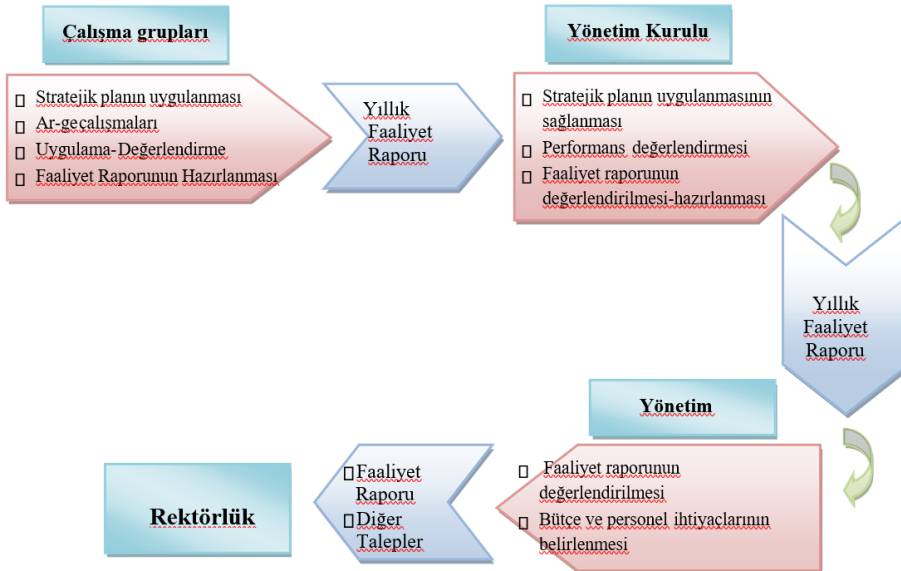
Çalışma grupları

Stratejik planın uygulanması
Ar-geçalışmaları
Uygulama-Değerlendirme
Faaliyet Raporunun Hazırlanması

Yıllık Faaliyet Raporu

Yönetim Kurulu

Stratejik planın uygulanmasının sağlanması
Performans değerlendirmesi
Faaliyet raporunun değerlendirilmesi-hazırlanması

Yıllık Faaliyet Raporu

Yönetim

Faaliyet raporunun değerlendirilmesi
Bütçe ve personel ihtiyaçlarının belirlenmesi

Faaliyet Raporu
Diğer Talepler

Rektörlük